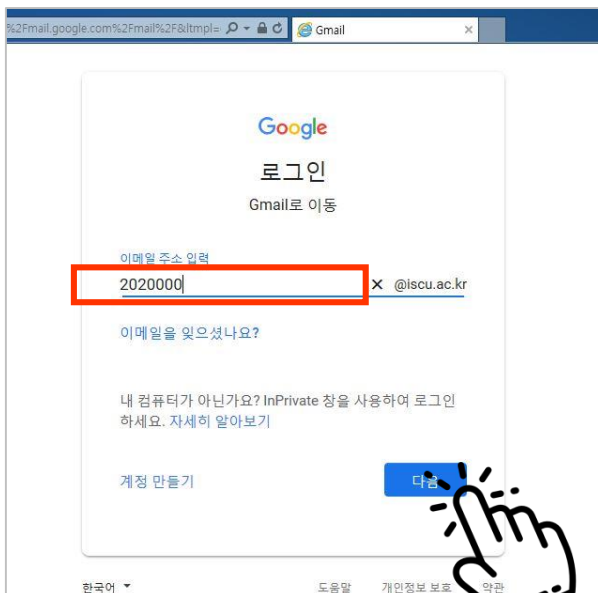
%2Fmail.google.com%2Fmail%2F&ltmpl=

Gmail

Google

로그인

Gmail로 이동

이메일 주소 입력

2020000

@iscu.ac.kr

이메일을 잊으셨나요?

내 컴퓨터가 아닌가요? InPrivate 창을 사용하여 로그인하세요. 자세히 알아보기

계정 만들기

다음

한국어

도움말

개인정보 보호

약관